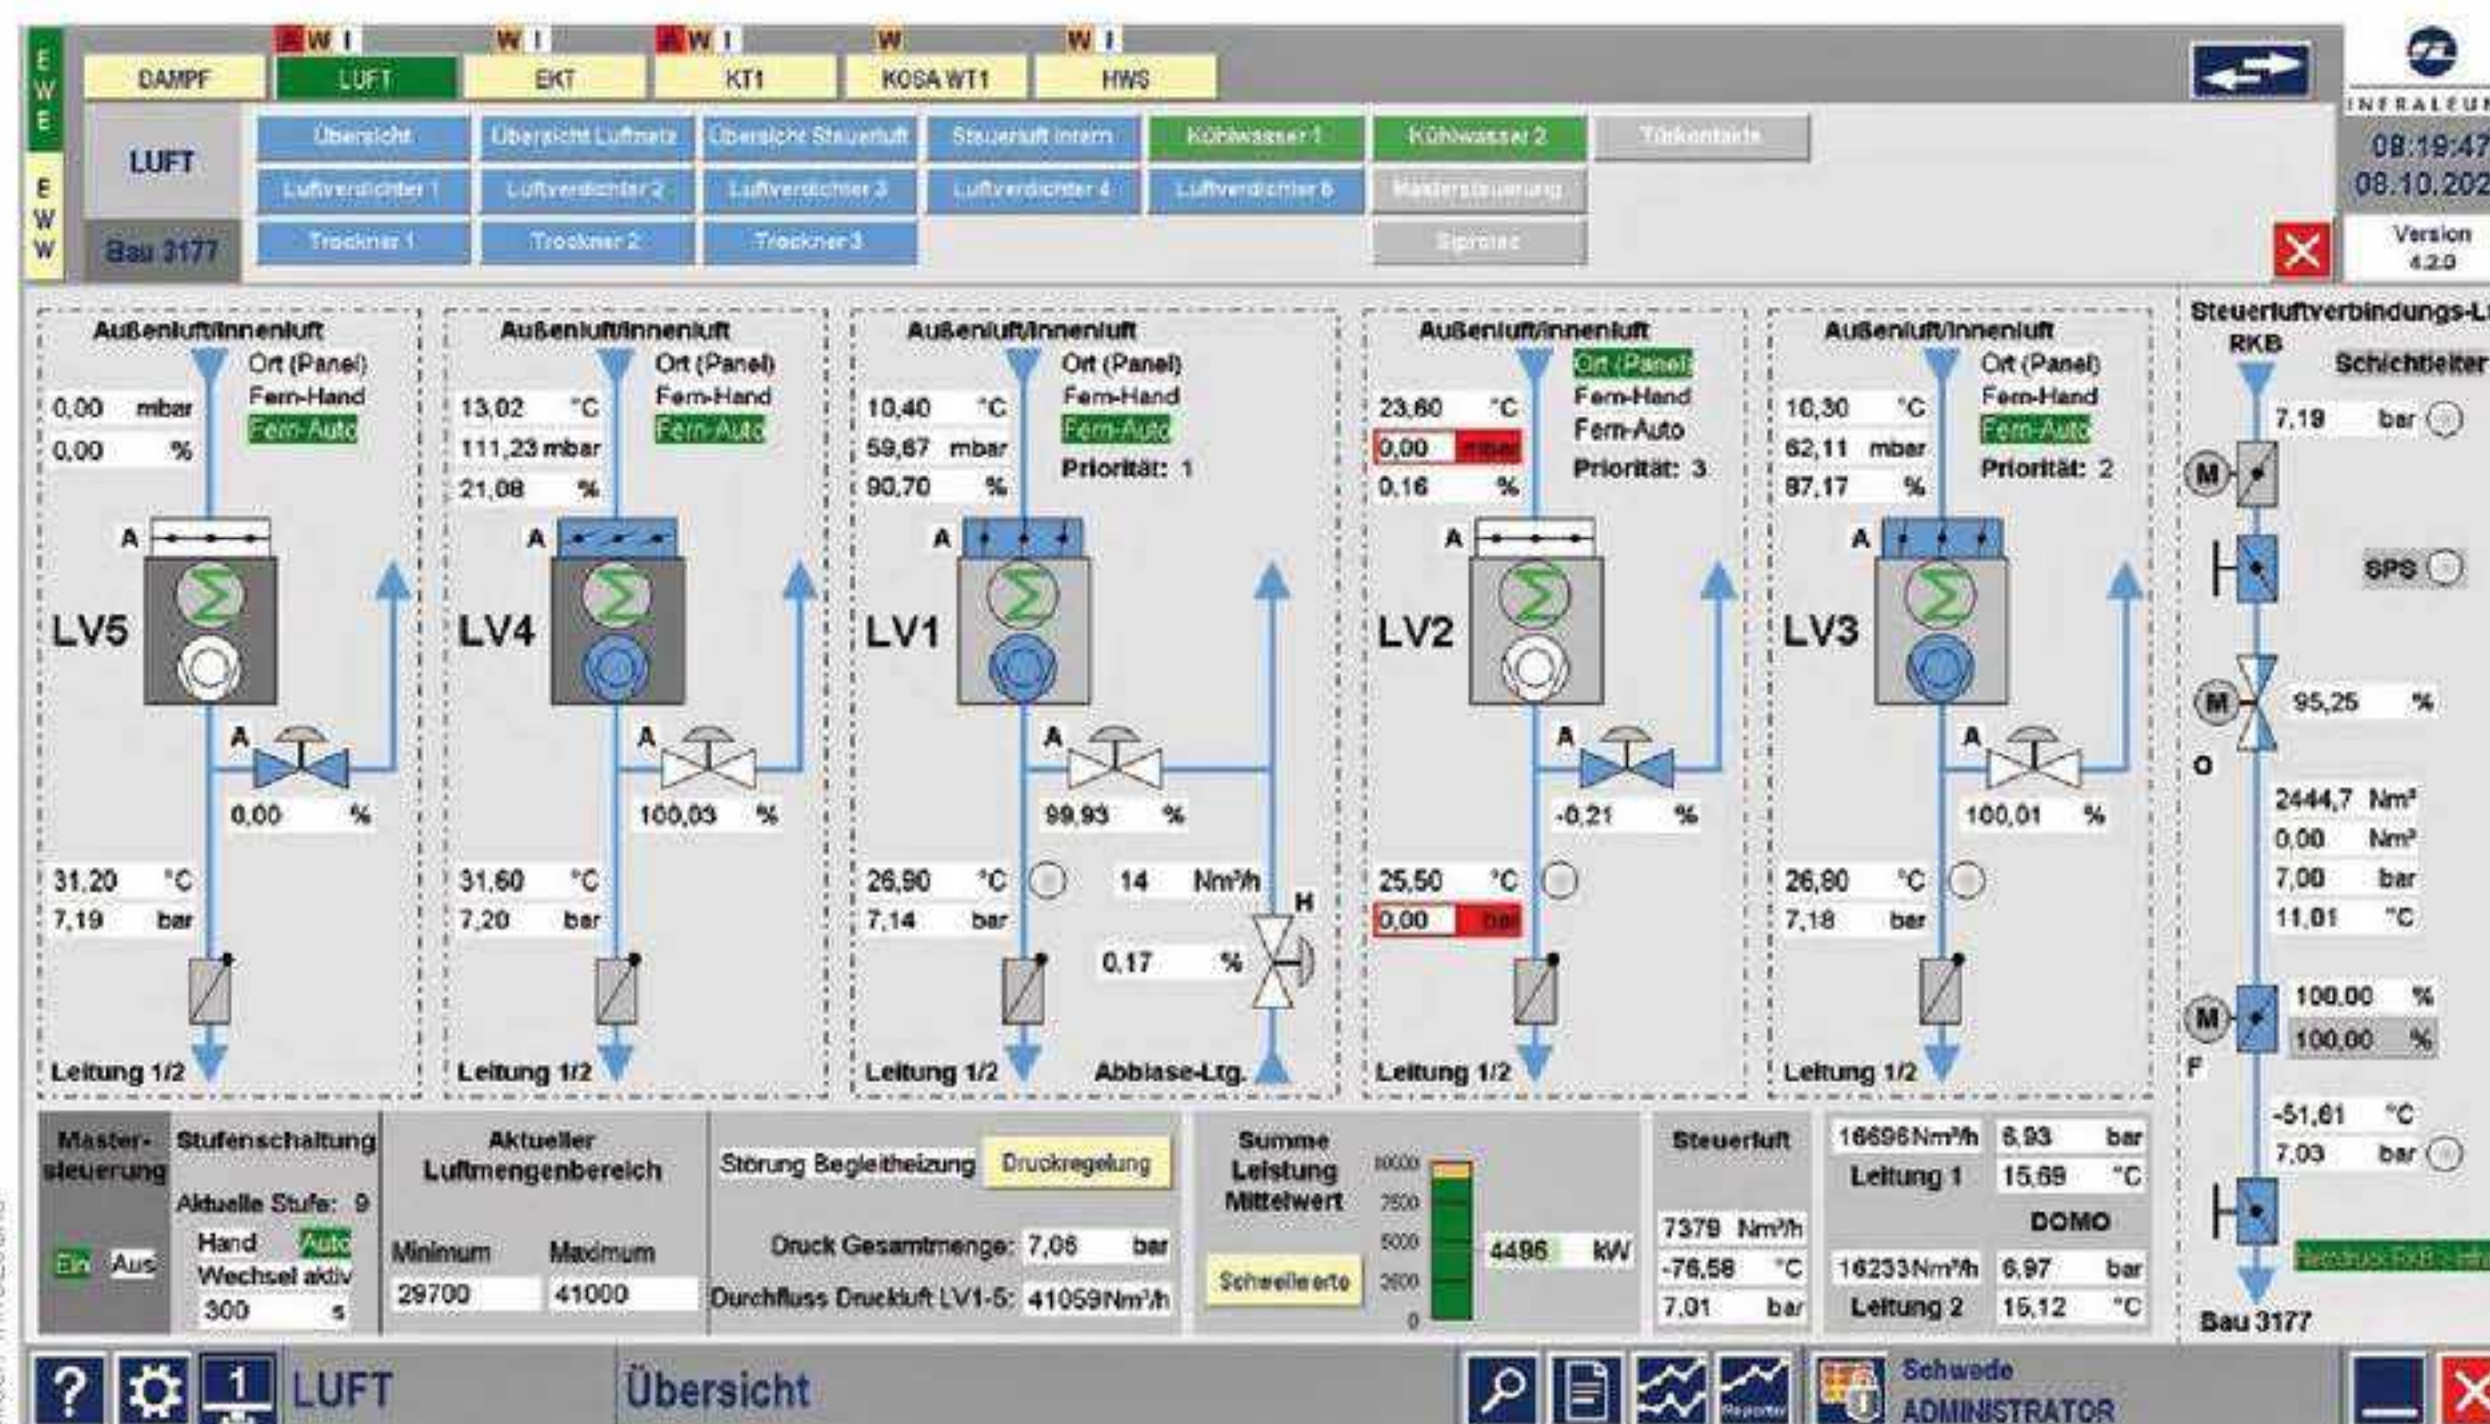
E
W
E

E
W
W

A W I
W I
A W I
W
W I

DAMPF
LUFT
EKT
KT1
KOSA WT1
HWS

INFRALEU
08:19:47
08.10.202
Version
4.2.0

LUFT
Bau 3177

Übersicht
Übersicht Luftnetz
Übersicht Steuerluft
Steuerluft intern
Kühlwasser 1
Kühlwasser 2
Türkontakte
Luftverdichter 1
Luftverdichter 2
Luftverdichter 3
Luftverdichter 4
Luftverdichter 6
Mastersteuerung
Trockner 1
Trockner 2
Trockner 3
Signale

Außenluft/Innenluft
Ort (Panel)
Fern-Hand
Fern-Auto
0,00 mbar
0,00 %
A
LV5
A
0,00 %
31,20 °C
7,19 bar
Leitung 1/2

Außenluft/Innenluft
Ort (Panel)
Fern-Hand
Fern-Auto
13,02 °C
111,23 mbar
21,08 %
A
LV4
A
100,03 %
31,60 °C
7,20 bar
Leitung 1/2

Außenluft/Innenluft
Ort (Panel)
Fern-Hand
Fern-Auto
Priorität: 1
10,40 °C
59,67 mbar
90,70 %
A
LV1
A
99,93 %
26,90 °C
7,14 bar
14 Nm³/h
H
0,17 %
Leitung 1/2
Abblase-Ltg.

Außenluft/Innenluft
Ort (Panel)
Fern-Hand
Fern-Auto
Priorität: 3
23,60 °C
0,00 mbar
0,16 %
A
LV2
A
-0,21 %
25,50 °C
0,00 bar
Leitung 1/2

Außenluft/Innenluft
Ort (Panel)
Fern-Hand
Fern-Auto
Priorität: 2
10,30 °C
62,11 mbar
87,17 %
A
LV3
A
100,01 %
26,80 °C
7,18 bar
Leitung 1/2

Steuerluftverbindungs-L
RKB
Schichtleiter
7,19 bar
M
SPS
M
95,25 %
O
2444,7 Nm³
0,00 Nm³
7,00 bar
11,01 °C
M
100,00 %
100,00 %
F
-51,61 °C
7,03 bar
Bau 3177

Master-steuerung
Ein Aus
Stufenschaltung
Aktuelle Stufe: 9
Hand Auto
Wechsel aktiv
300 s

Aktueller Luftmengenbereich
Minimum Maximum
29700 41000

Störung Begleitheizung
Druckregelung
Druck Gesamtmenge: 7,06 bar
Durchfluss Druckluft LV1-5: 41059Nm³/h

Summe Leistung Mittelwert
Schwellwerte
10000
7500
5000
2500
0
4486 kW

Steuerluft
7379 Nm³/h
-76,58 °C
7,01 bar

16696Nm³/h
6,93 bar
Leitung 1
15,69 °C
DOMO
16233Nm³/h
6,97 bar
Leitung 2
15,12 °C

?
1
LUFT
Übersicht
Reporter
Schwede
ADMINISTRATOR